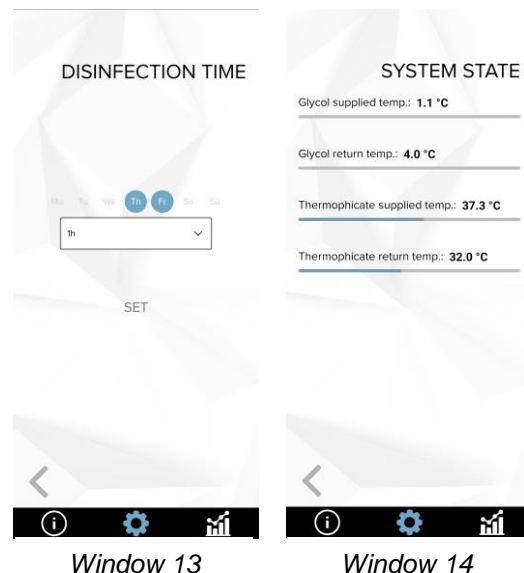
DISINFECTION TIME

Mo Tu We Th Fr Sa Su

1h

SET

Window 13

SYSTEM STATE

Glycol supplied temp.: 1.1 °C

Glycol return temp.: 4.0 °C

Thermophicate supplied temp.: 37.3 °C

Thermophicate return temp.: 32.0 °C

Window 14